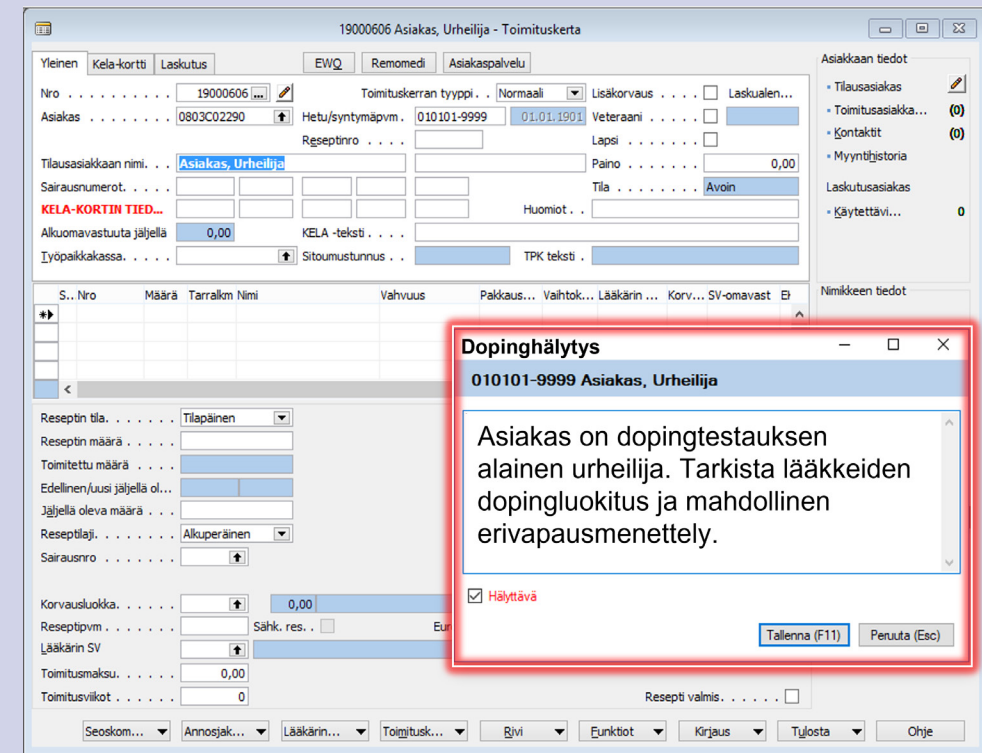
19000606 Asiakas, Urheilija - Toimituskerta

Yleinen | Kela-kortti | Laskutus | EWQ | Remomedi | Asiakaspalvelu

Nro . . . . . . . . . . 19000606 ...
Toimituskerran tyyppi . . Normaali
Lisäkorvaus . . . .
Laskualen...
Asiakas . . . . . . . . 0803C02290
Hetu/syntymäpvm . 010101-9999 01.01.1901
Veteraani . . . . .
Reseptinro . . . .
Lapsi . . . . . . .
Tilausasiakkaan nimi. . Asiakas, Urheilija
Paino . . . . . . . 0,00
Sairausnumerot. . . .
Tila . . . . . . . . Avoin
KELA-KORTIN TIED...
Huomiot . .
Alkuomavastuuta jäljellä 0,00
KELA -teksti . . . .
Työpaikkakassa. . . .
Sitoumustunnus . .
TPK teksti .

Asiakkaan tiedot
Tilausasiakas
Toimitusasiakka... (0)
Kontaktit (0)
Myyntihistoria
Laskutusasiakas
Käytettävi... 0
Nimikkeen tiedot

| S.. | Nro | Määrä | Tarralkm | Nimi | Vahvuus | Pakkaus... | Vaihtok... | Lääkärin ... | Korv... | SV-omavast | Et |
|---|---|---|---|---|---|---|---|---|---|---|---|

Reseptin tila. . . . . . . Tilapäinen
Reseptin määrä . . . . .
Toimitettu määrä . . . .
Edellinen/uusi jäljellä ol...
Jäljellä oleva määrä . . .
Reseptilaji. . . . . . . . Alkuperäinen
Sairausnro . . . . . . . .
Korvausluokka. . . . . . 0,00
Reseptipvm . . . . . . . .
Sähk. res. .
Eur
Lääkärin SV
Toimitusmaksu. . . . . . 0,00
Toimitusviikot . . . . . . 0
Resepti valmis. . . . . . .

Dopinghälytys
010101-9999 Asiakas, Urheilija
Asiakas on dopingtestauksen alainen urheilija. Tarkista lääkkeiden dopingluokitus ja mahdollinen erivapausmenettely.
Hälyttävä
Tallenna (F11) | Peruuta (Esc)

Seoskom... | Annosjak... | Lääkärin... | Toimitusk... | Rivi | Funktiot | Kirjaus | Tulosta | Ohje